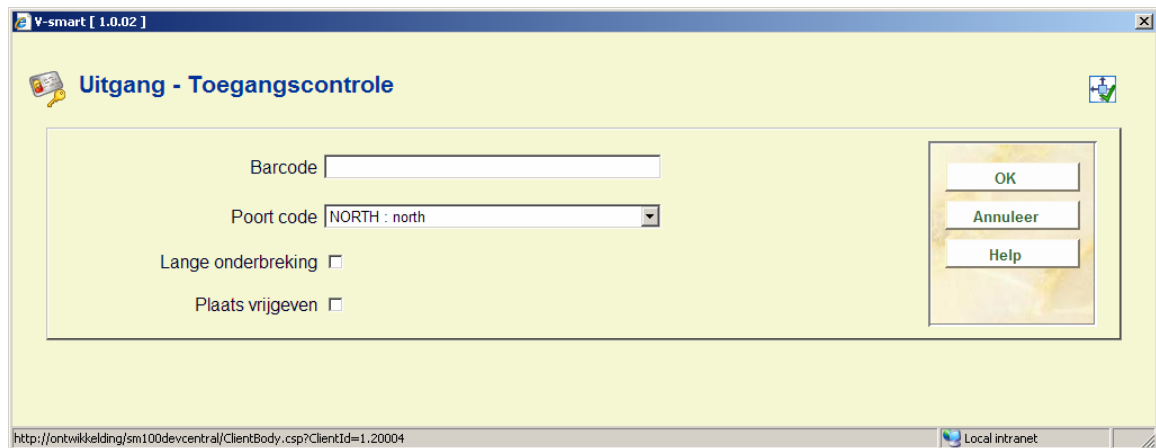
V-smart [ 1.0.02 ]

Uitgang - Toegangscontrole

Barcode

Poort code NORTH : north

Lange onderbreking

Plaats vrijgeven

OK

Annuleer

Help

http://ontwikkeling/sm100devcentral/ClientBody.csp?ClientId=1.20004

Local intranet